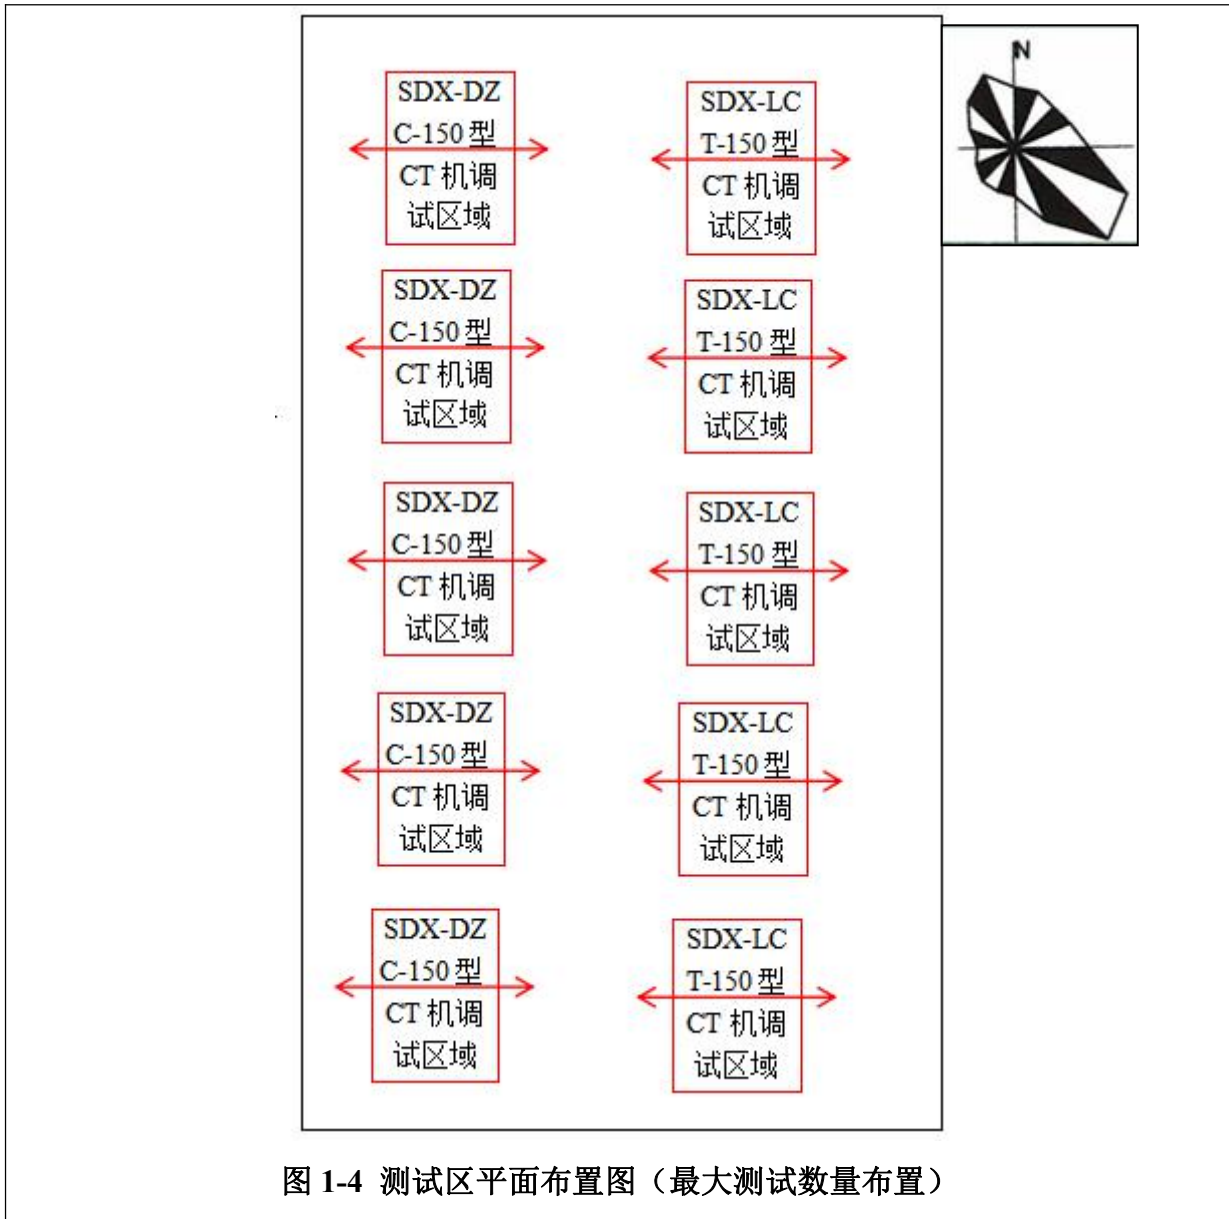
SDX-DZ C-150 型 CT 机调试区域

SDX-LC T-150 型 CT 机调试区域

N

SDX-DZ C-150 型 CT 机调试区域

SDX-LC T-150 型 CT 机调试区域

SDX-DZ C-150 型 CT 机调试区域

SDX-LC T-150 型 CT 机调试区域

SDX-DZ C-150 型 CT 机调试区域

SDX-LC T-150 型 CT 机调试区域

SDX-DZ C-150 型 CT 机调试区域

SDX-LC T-150 型 CT 机调试区域

图 1-4 测试区平面布置图（最大测试数量布置）